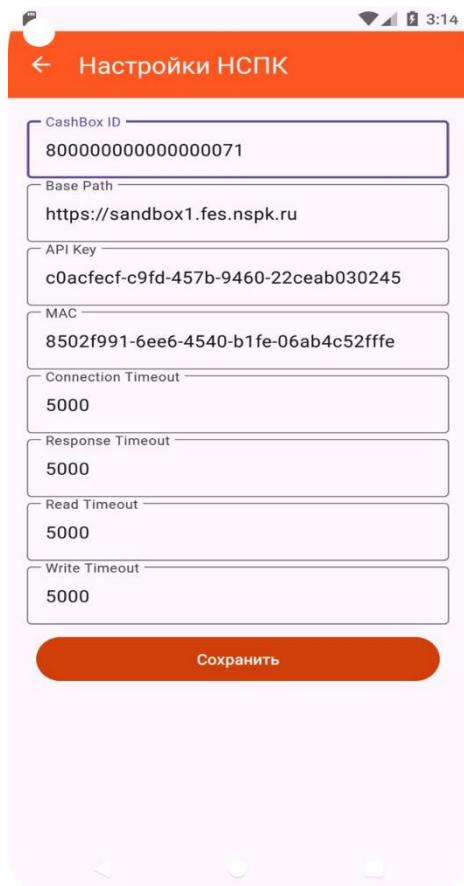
3:14

← Настройки НСПК

CashBox ID
800000000000000071

Base Path
https://sandbox1.fes.nspk.ru

API Key
c0acfecf-c9fd-457b-9460-22ceab030245

MAC
8502f991-6ee6-4540-b1fe-06ab4c52fffe

Connection Timeout
5000

Response Timeout
5000

Read Timeout
5000

Write Timeout
5000

Сохранить